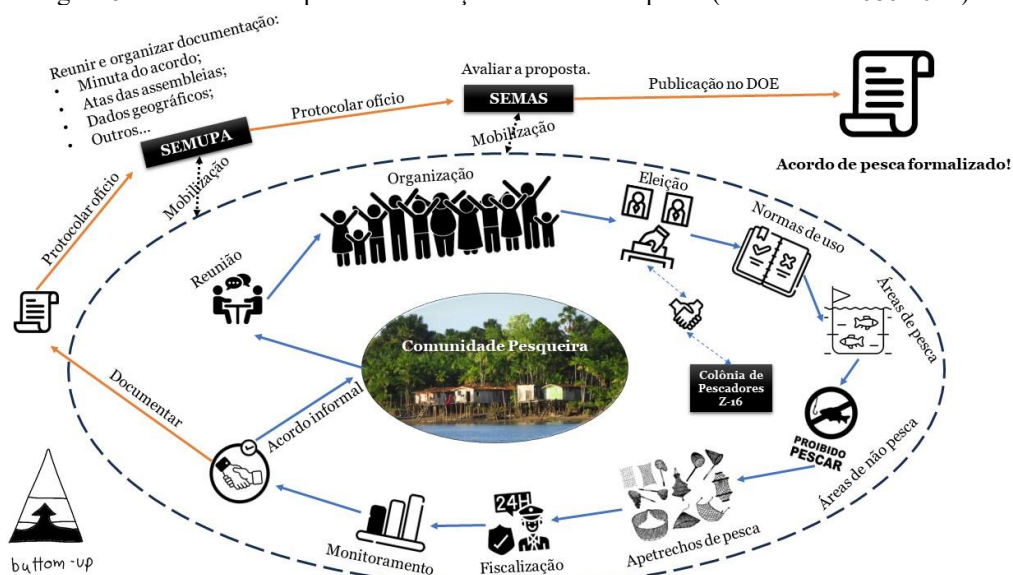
Reunir e organizar documentação:
• Minuta do acordo;
• Atas das assembleias;
• Dados geográficos;
• Outros...

Avaliar a proposta.

SEMAS

Publicação no DOE

Protocolar ofício

SEMUPA

Mobilização

Mobilização

Acordo de pesca formalizado!

Protocolar ofício

Organização

Eleição

Normas de uso

Reunião

Áreas de pesca

Comunidade Pesqueira

Colônia de Pescadores Z-16

Documentar

Acordo informal

PROIBIDO PESCAR

Áreas de não pesca

24H

Apetrechos de pesca

Monitoramento

Fiscalização

buttom-up